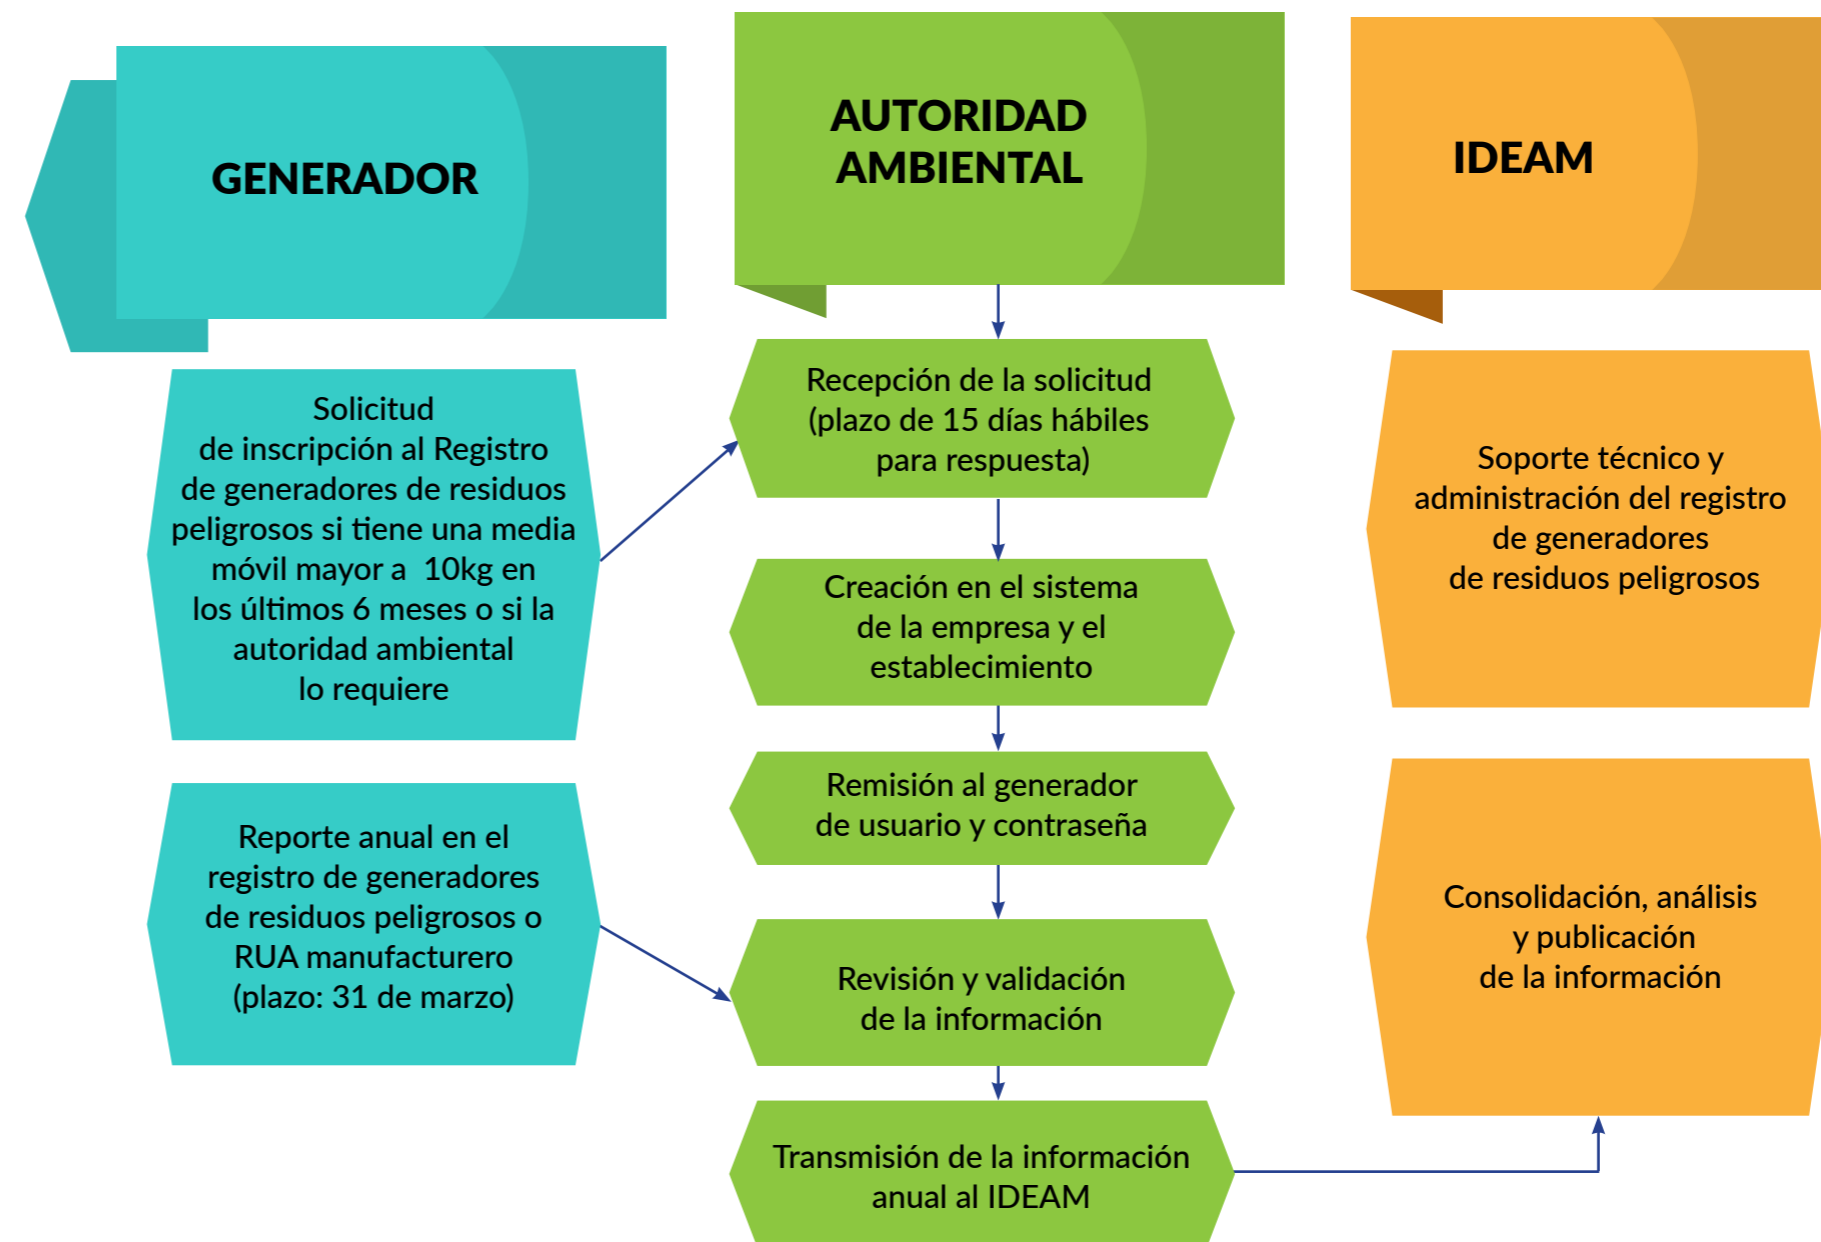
GENERADOR

AUTORIDAD AMBIENTAL

IDEAM

Solicitud de inscripción al Registro de generadores de residuos peligrosos si tiene una media móvil mayor a 10kg en los últimos 6 meses o si la autoridad ambiental lo requiere

Recepción de la solicitud (plazo de 15 días hábiles para respuesta)

Soporte técnico y administración del registro de generadores de residuos peligrosos

Creación en el sistema de la empresa y el establecimiento

Remisión al generador de usuario y contraseña

Reporte anual en el registro de generadores de residuos peligrosos o RUA manufacturero (plazo: 31 de marzo)

Revisión y validación de la información

Consolidación, análisis y publicación de la información

Transmisión de la información anual al IDEAM